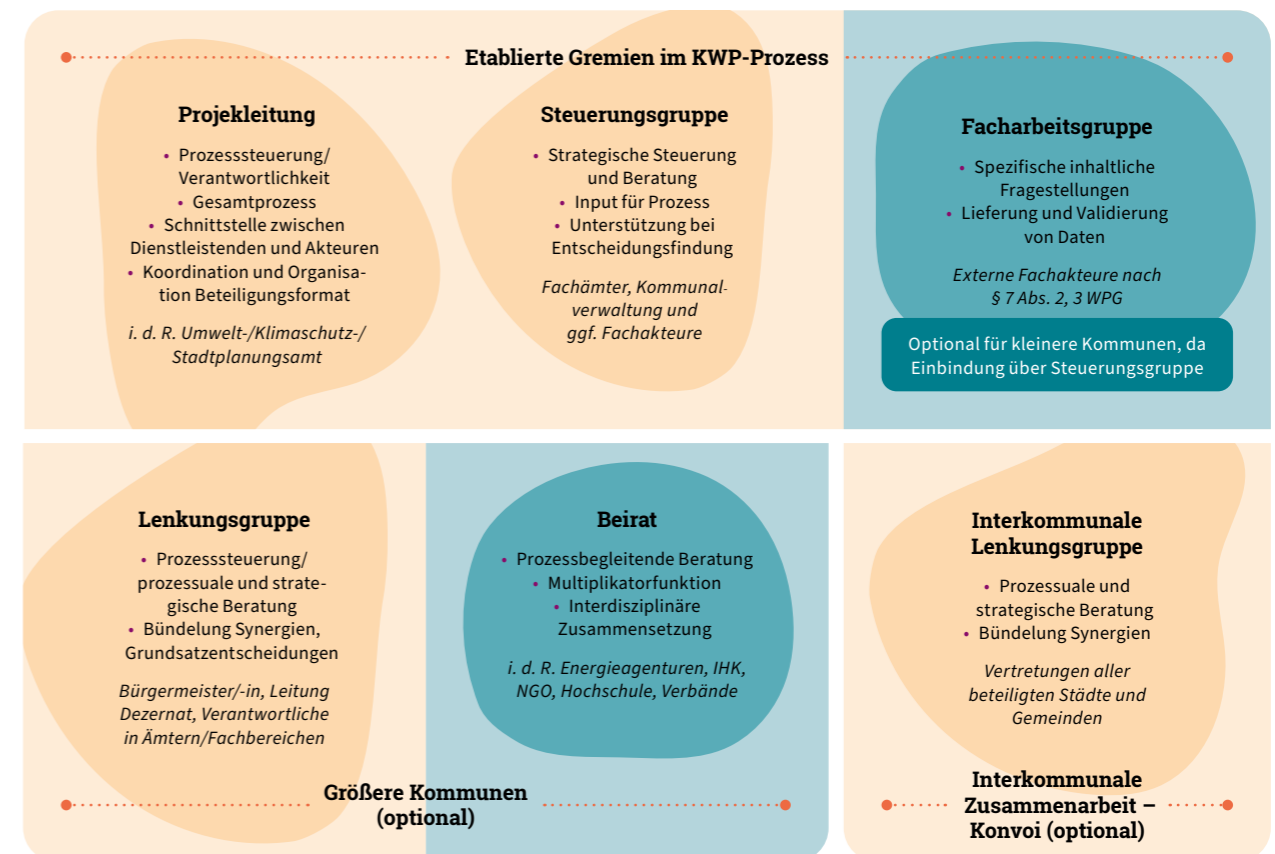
Etablierte Gremien im KWP-Prozess

Projekleitung

• Prozesssteuerung/ Verantwortlichkeit
• Gesamtprozess
• Schnittstelle zwischen Dienstleistenden und Akteuren
• Koordination und Organisation Beteiligungsformat

i. d. R. Umwelt-/Klimaschutz-/ Stadtplanungsamt

Steuerungsgruppe

• Strategische Steuerung und Beratung
• Input für Prozess
• Unterstützung bei Entscheidungsfindung

Fachämter, Kommunalverwaltung und ggf. Fachakteure

Facharbeitsgruppe

• Spezifische inhaltliche Fragestellungen
• Lieferung und Validierung von Daten

Externe Fachakteure nach § 7 Abs. 2, 3 WPG

Optional für kleinere Kommunen, da Einbindung über Steuerungsgruppe

Lenkungsgruppe

• Prozesssteuerung/ prozessuale und strategische Beratung
• Bündelung Synergien, Grundsatzentscheidungen

Bürgermeister/-in, Leitung Dezernat, Verantwortliche in Ämtern/Fachbereichen

Beirat

• Prozessbegleitende Beratung
• Multiplikatorfunktion
• Interdisziplinäre Zusammensetzung

i. d. R. Energieagenturen, IHK, NGO, Hochschule, Verbände

Größere Kommunen (optional)

Interkommunale Lenkungsgruppe

• Prozessuale und strategische Beratung
• Bündelung Synergien

Vertretungen aller beteiligten Städte und Gemeinden

Interkommunale Zusammenarbeit – Konvoi (optional)